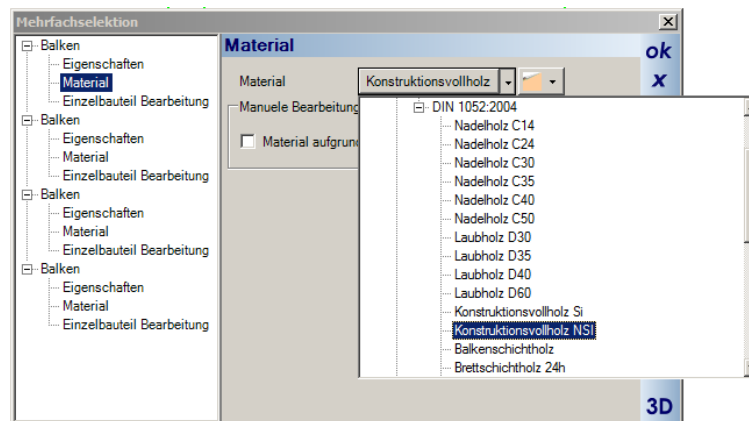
Mehrfachselektion

Balken
Eigenschaften
Material
Einzelbauteil Bearbeitung
Balken
Eigenschaften
Material
Einzelbauteil Bearbeitung
Balken
Eigenschaften
Material
Einzelbauteil Bearbeitung
Balken
Eigenschaften
Material
Einzelbauteil Bearbeitung

Material

ok
x

Material
Konstruktionsvollholz

Manuele Bearbeitung

Material aufgrund

DIN 1052:2004
Nadelholz C14
Nadelholz C24
Nadelholz C30
Nadelholz C35
Nadelholz C40
Nadelholz C50
Laubholz D30
Laubholz D35
Laubholz D40
Laubholz D60
Konstruktionsvollholz Si
Konstruktionsvollholz NSI
Balkenschichtholz
Brettschichtholz 24h

3D